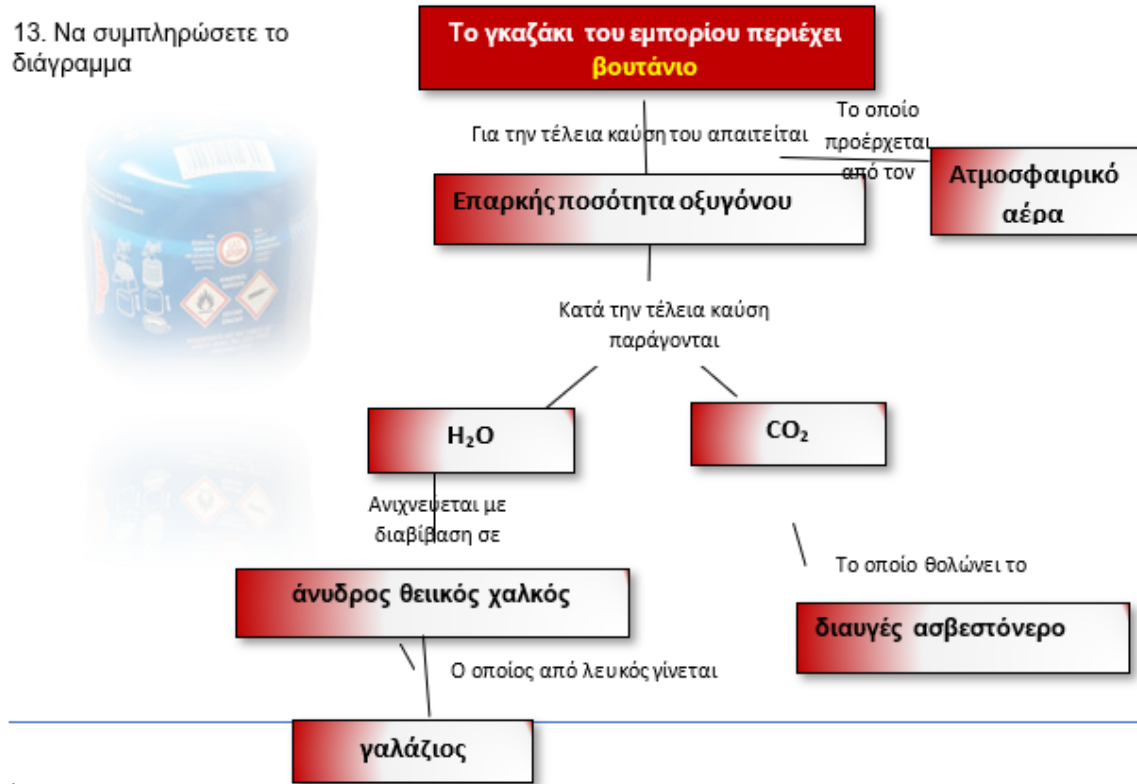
13. Να συμπληρώσετε το διάγραμμα

Το γκαζάκι του εμπορίου περιέχει βουτάνιο

Για την τέλεια καύση του απαιτείται

Το οποίο προέρχεται από τον

Ατμοσφαιρικό αέρα

Επαρκής ποσότητα οξυγόνου

Κατά την τέλεια καύση παράγονται

$H_2O$

$CO_2$

Ανιχνεύεται με διαβίβαση σε

Το οποίο θολώνει το

άνυδρος θειικός χαλκός

διαυγές ασβεστόνερο

Ο οποίος από λευκός γίνεται

γαλάζιος